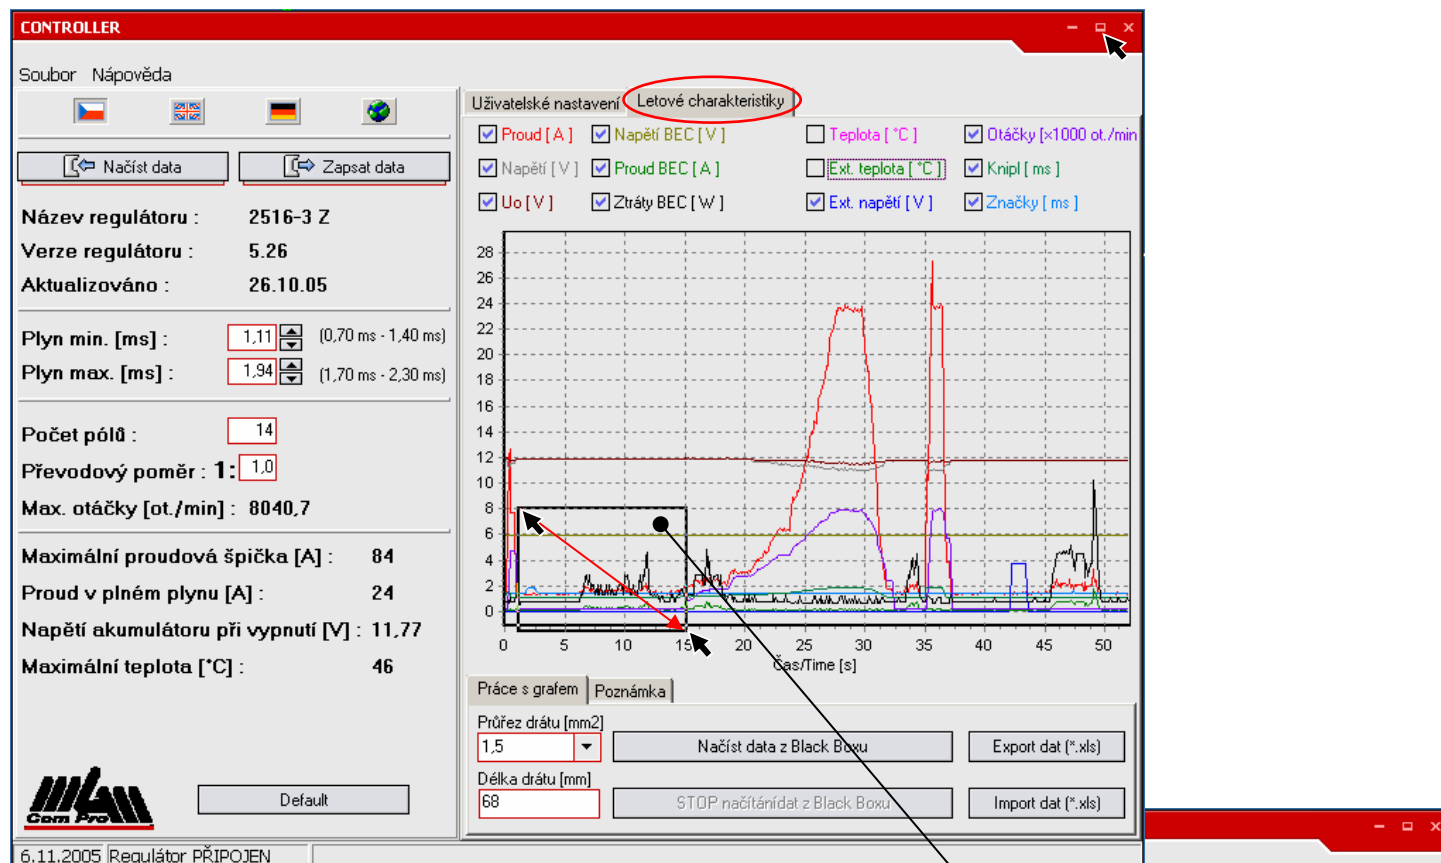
CONTROLLER

Soubor Nápověda

Načíst data
Zapsat data

Název regulátoru : 2516-3 Z
Verze regulátoru : 5.26
Aktualizováno : 26.10.05

Plyn min. [ms] : 1,11 (0,70 ms - 1,40 ms)
Plyn max. [ms] : 1,94 (1,70 ms - 2,30 ms)

Počet pólů : 14
Převodový poměr : 1: 1,0
Max. otáčky [ot./min] : 8040,7

Maximální proudová špička [A] : 84
Proud v plném plynu [A] : 24
Napětí akumulátoru při vypnutí [V] : 11,77
Maximální teplota [°C] : 46

Com Pro

Default

6.11.2005 Regulátor PŘIPOJEN

Uživatelské nastavení
Letové charakteristiky

Proud [ A ]
Napětí BEC [ V ]
Teplota [ °C ]
Otáčky [x1000 ot./min
Napětí [ V ]
Proud BEC [ A ]
Ext. teplota [ °C ]
Knipl [ ms ]
Uo [ V ]
Ztráty BEC [ W ]
Ext. napětí [ V ]
Značky [ ms ]

28
26
24
22
20
18
16
14
12
10
8
6
4
2
0
0 5 10 15 20 25 30 35 40 45 50
Čas/Time [s]

Práce s grafem
Poznámka

Průřez drátu [mm2]
1,5
Délka drátu [mm]
68

Načíst data z Black Boxu
STOP načítánídat z Black Boxu
Export dat (*.xls)
Import dat (*.xls)